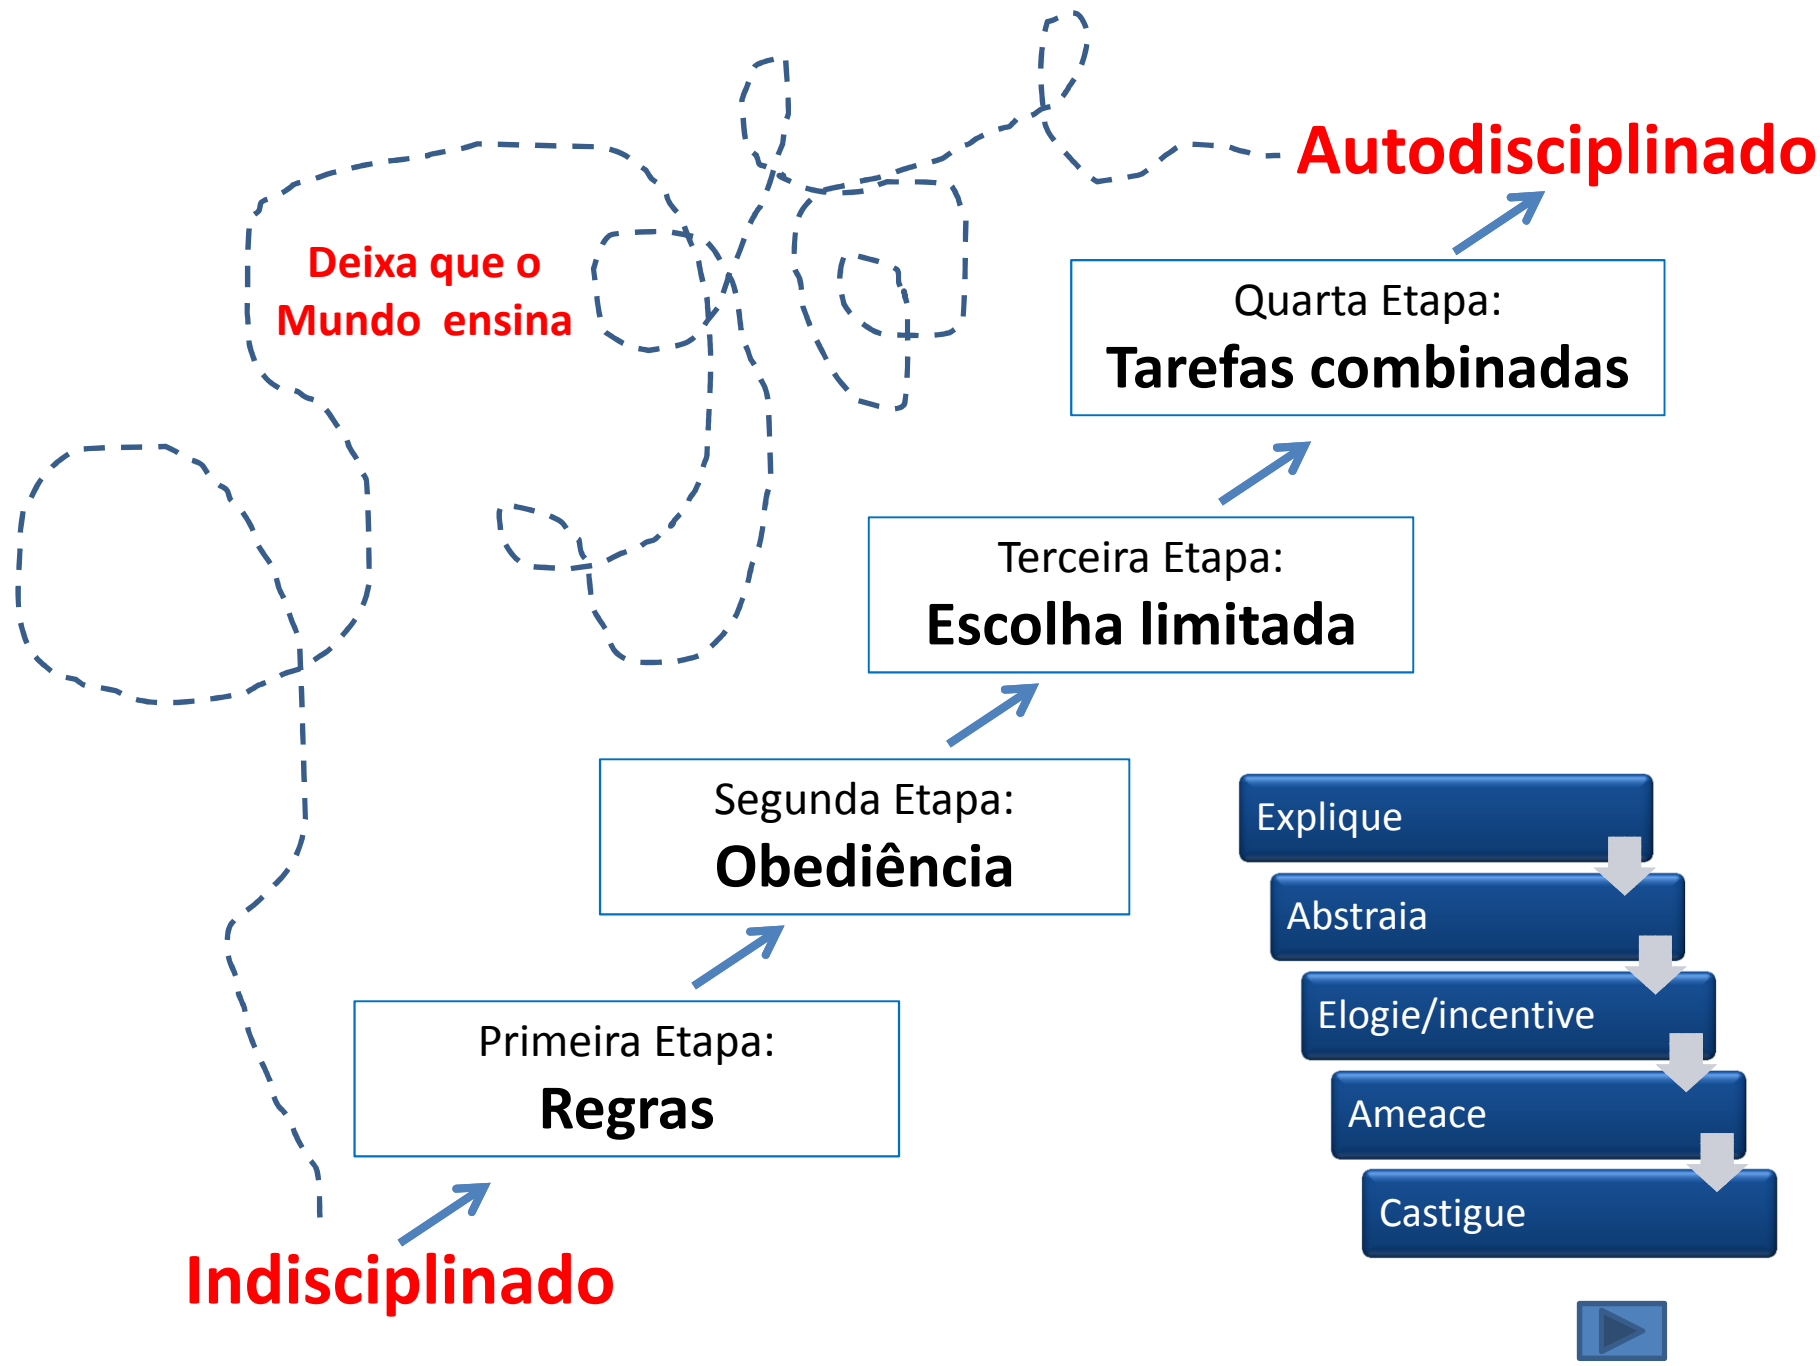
Autodisciplinado

Deixa que o Mundo ensina

Quarta Etapa:
Tarefas combinadas

Terceira Etapa:
Escolha limitada

Segunda Etapa:
Obediência

Primeira Etapa:
Regras

Indisciplinado

Explique
Abstraia
Elogie/incentive
Ameace
Castigue